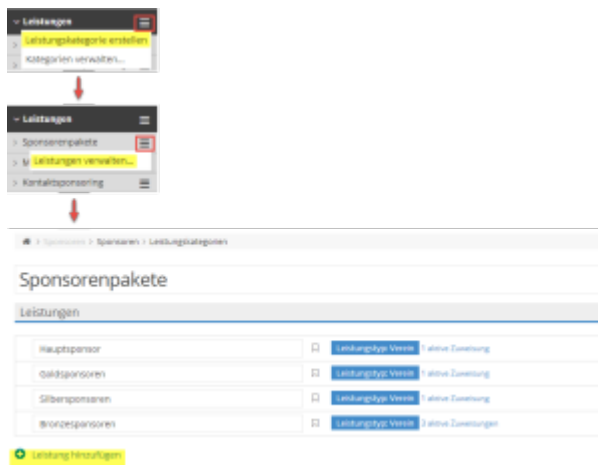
Leistungen
Leistungskategorie erstellen
Kategorien verwalten...

Leistungen
Sponsorenpakete
Leistungen verwalten...
Kontaktsponsoring

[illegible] > Sponsoren > Leistungskategorien

Sponsorenpakete

Leistungen

| Hauptsponsor | Leistungstyp: Verein | 1 aktive Zuweisung |
|---|---|---|
| Goldsponsoren | Leistungstyp: Verein | 1 aktive Zuweisung |
| Silbersponsoren | Leistungstyp: Verein | 1 aktive Zuweisung |
| Bronzesponsoren | Leistungstyp: Verein | 3 aktive Zuweisungen |

Leistung hinzufügen